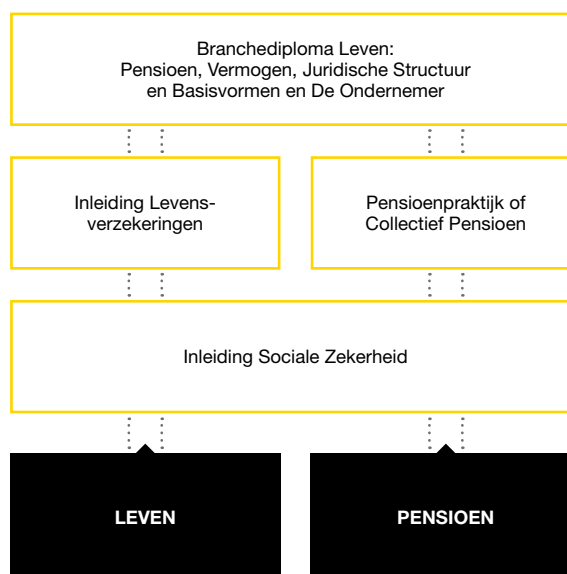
Branchediploma Leven: Pensioen, Vermogen, Juridische Structuur en Basisvormen en De Ondernemer

Inleiding Levensverzekeringen

Pensioenpraktijk of Collectief Pensioen

Inleiding Sociale Zekerheid

LEVEN

PENSIOEN